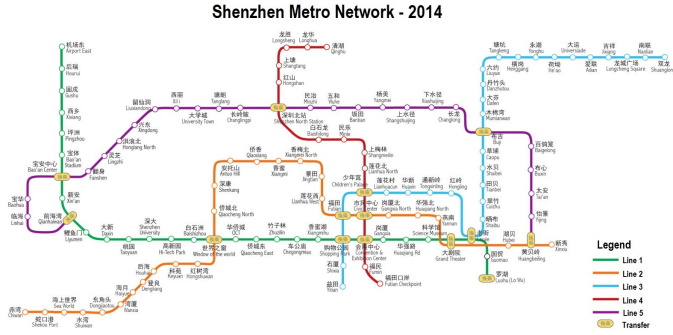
Shenzhen Metro Network - 2014

机场东
Airport East
后瑞
Hourui
固戍
Gushu
西乡
Xixiang
坪洲
Pingzhou
宝体
Bao'an Stadium
宝安中心
Bao'an Center
新安
Xin'an
宝华
Baohua
临海
Linhai
前海湾
Qianhaiwan
鲤鱼门
Liyumen
翻身
Fanshen
灵芝
Lingzhi
洪浪北
Honglang North
兴东
Xingdong
留仙洞
Liuxiandong
西丽
Xili
大学城
University Town
塘朗
Tanglang
长岭陂
Changlingpi
深圳北站
Shenzhen North Station
龙华
Longhua
龙胜
Longsheng
上塘
Shangtang
红山
Hongshan
清湖
Qinghu
民治
Minzhi
五和
Wuhe
坂田
Bantian
杨美
Yangmei
上水径
Shangshuijing
下水径
Xiashuijing
长龙
Changlong
白石龙
Baishilong
民乐
Minle
上梅林
Shangmeilin
莲花北
Lianhua North
少年宫
Children's Palace
莲花西
Lianhua West
福田
Futian
市民中心
Civic Center
会展中心
Convention & Exhibition Center
岗厦北
Gangxia North
华强北
Huaqiang North
华新
Huaxin
通新岭
Tongxinling
红岭
Hongling
莲花村
Lianhuacun
笋岗
Sungang
侨香
Qiaoxiang
香蜜
Xiangmi
香梅北
Xiangmei North
景田
Jingtian
安托山
Antuo Hill
深康
Shenkang
侨城北
Qiaocheng North
大新
Daxin
桃园
Taoyuan
深大
Shenzhen University
高新园
Hi-Tech Park
白石洲
Baishizhou
世界之窗
Window of the world
华侨城
Overseas Chinese Town
侨城东
Qiaocheng East
竹子林
Zhuzilin
车公庙
Chegongmiao
香蜜湖
Xiangmihu
购物公园
Shopping Park
石厦
Shixia
福民
Fumin
皇岗口岸
Huanggang Checkpoint
益田
Yitian
岗厦
Gangxia
华强路
Huaqiang Rd
科学馆
Science Museum
大剧院
Grand Theater
湖贝
Hubei
老街
Laojie
国贸
Guomao
罗湖
Luohu (Lo Wu)
黄贝岭
Huangbeiling
新秀
Xinxiu
晒布
Shaibu
翠竹
Cuizhu
田贝
Tianbei
水贝
Shuibei
草埔
Caopu
布吉
Buji
木棉湾
Mumianwan
大芬
Dafen
丹竹头
Danzhutou
六约
Liuyue
塘坑
Tangkeng
横岗
Henggang
永湖
Yonghu
荷坳
He'ao
大运
Universiade
爱联
Ailian
吉祥
Jixiang
龙城广场
Longcheng Square
南联
Nanlian
双龙
Shuanglong
百鸽笼
Baigelong
布心
Buxin
太安
Tai'an
怡景
Yijing
侨城东
科苑
Keyuan
后海
Houhai
登良
Dengliang
红树湾
Hongshuwan
海月
Haiyue
湾厦
Wanxia
东角头
Dongjiaotou
海上世界
Sea World
蛇口港
Shekou Port
水湾
Shuiwan
赤湾
Chiwan
大学城

Legend
Line 1
Line 2
Line 3
Line 4
Line 5
Transfer